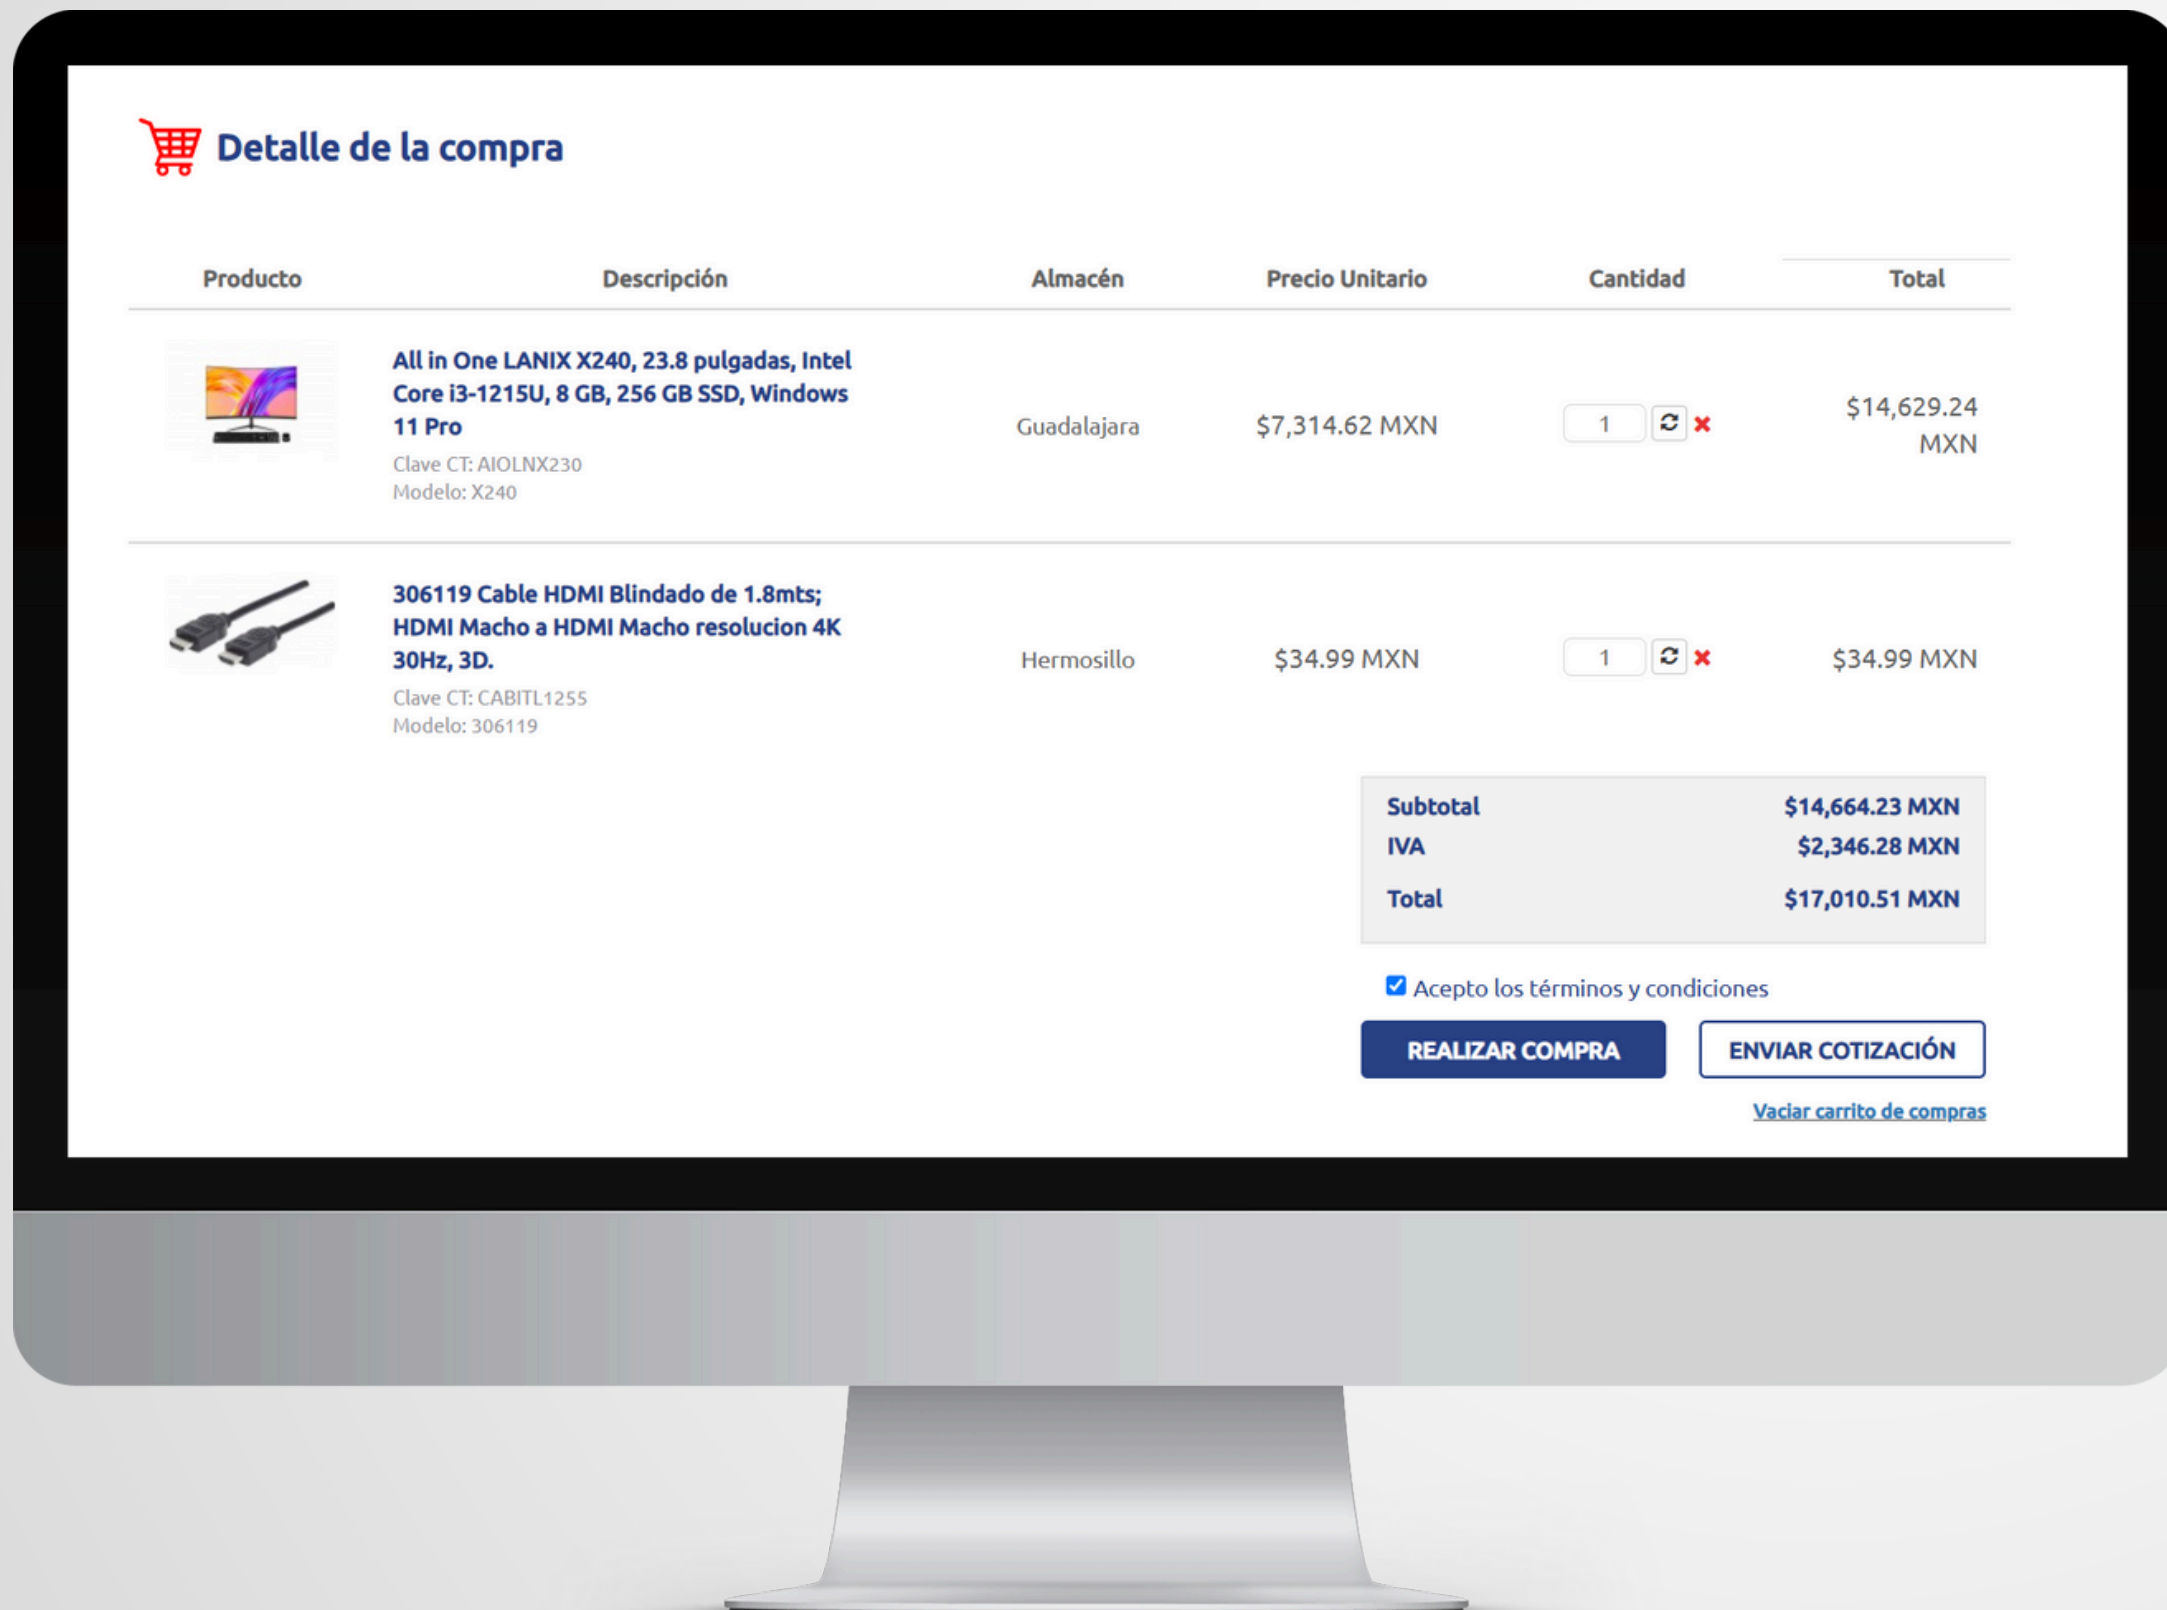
Detalle de la compra

| Producto | Descripción | Almacén | Precio Unitario | Cantidad | Total |
|---|---|---|---|---|---|
| | All in One LANIX X240, 23.8 pulgadas, Intel Core i3-1215U, 8 GB, 256 GB SSD, Windows 11 Pro<br>Clave CT: AIOLNX230<br>Modelo: X240 | Guadalajara | $7,314.62 MXN | 1 | $14,629.24 MXN |
| | 306119 Cable HDMI Blindado de 1.8mts; HDMI Macho a HDMI Macho resolucion 4K 30Hz, 3D.<br>Clave CT: CABITL1255<br>Modelo: 306119 | Hermosillo | $34.99 MXN | 1 | $34.99 MXN |

Subtotal $14,664.23 MXN
IVA $2,346.28 MXN
Total $17,010.51 MXN

Acepto los términos y condiciones

REALIZAR COMPRA
ENVIAR COTIZACIÓN

Vaciar carrito de compras